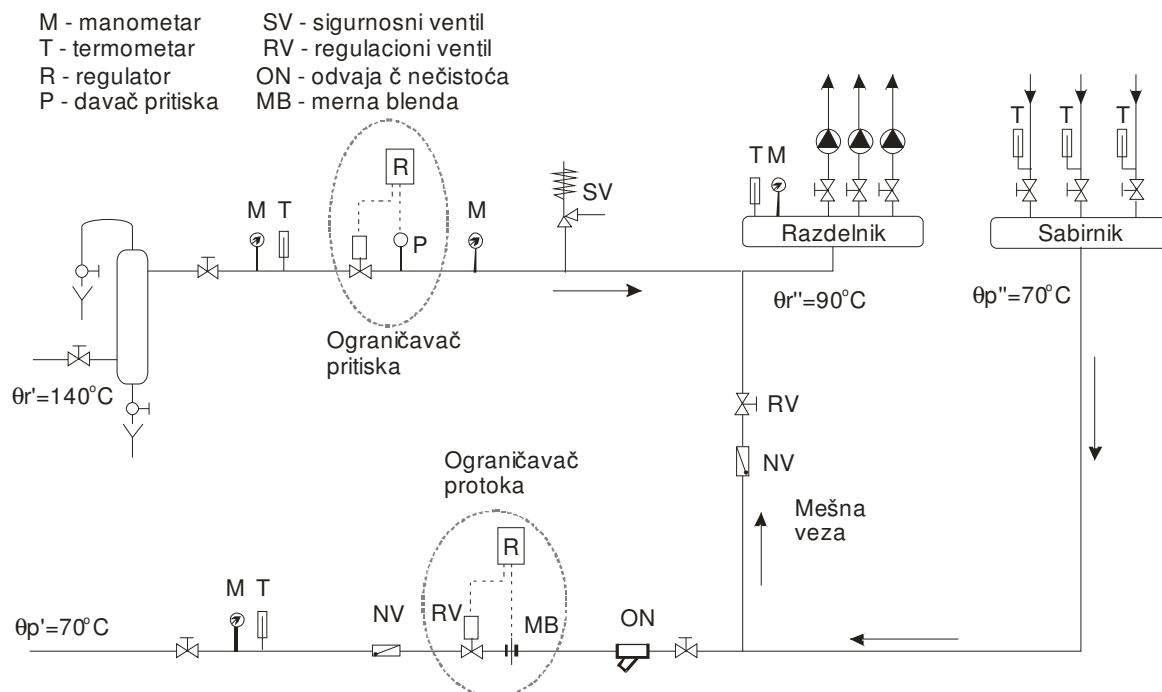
M - manometar
T - termometar
R - regulator
P - davač pritiska

SV - sigurnosni ventil
RV - regulacioni ventil
ON - odvaja č nečistoća
MB - merna blenda

R

M T

P

M

SV

T M

Razdelnik

T T T

Sabirnik

$\theta r''=90^{\circ}C$

$\theta p''=70^{\circ}C$

Ograničavač pritiska

$\theta r'=140^{\circ}C$

RV

NV

Ograničavač protoka

R

Mešna veza

M T

$\theta p'=70^{\circ}C$

NV

RV

MB

ON